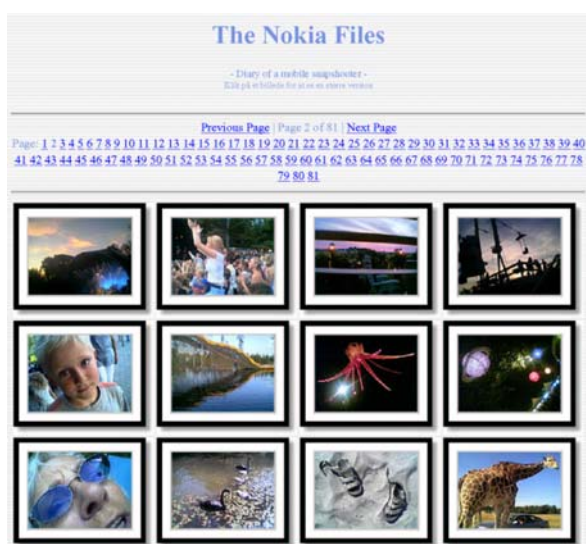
The Nokia Files

- Diary of a mobile snapshooter -
Klik på et billede for at se en større version

Previous Page | Page 2 of 81 | Next Page
Page: 1 2 3 4 5 6 7 8 9 10 11 12 13 14 15 16 17 18 19 20 21 22 23 24 25 26 27 28 29 30 31 32 33 34 35 36 37 38 39 40 41 42 43 44 45 46 47 48 49 50 51 52 53 54 55 56 57 58 59 60 61 62 63 64 65 66 67 68 69 70 71 72 73 74 75 76 77 78 79 80 81